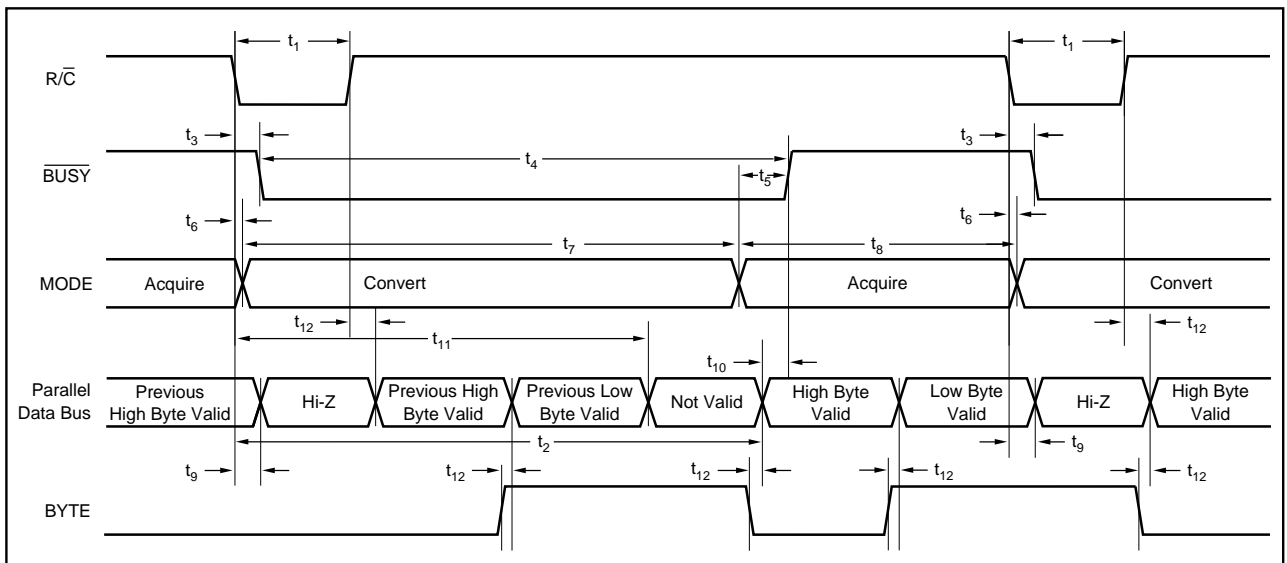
$t_1$

$t_1$

$R/\overline{C}$

$t_3$

$t_3$

$t_4$

$\overline{BUSY}$

$t_5$

$t_6$

$t_6$

$t_7$

$t_8$

MODE

Acquire

Convert

Acquire

Convert

$t_{12}$

$t_{12}$

$t_{11}$

$t_{10}$

Parallel Data Bus

Previous High Byte Valid

Hi-Z

Previous High Byte Valid

Previous Low Byte Valid

Not Valid

High Byte Valid

Low Byte Valid

Hi-Z

High Byte Valid

$t_2$

$t_9$

$t_9$

$t_{12}$

$t_{12}$

$t_{12}$

$t_{12}$

BYTE